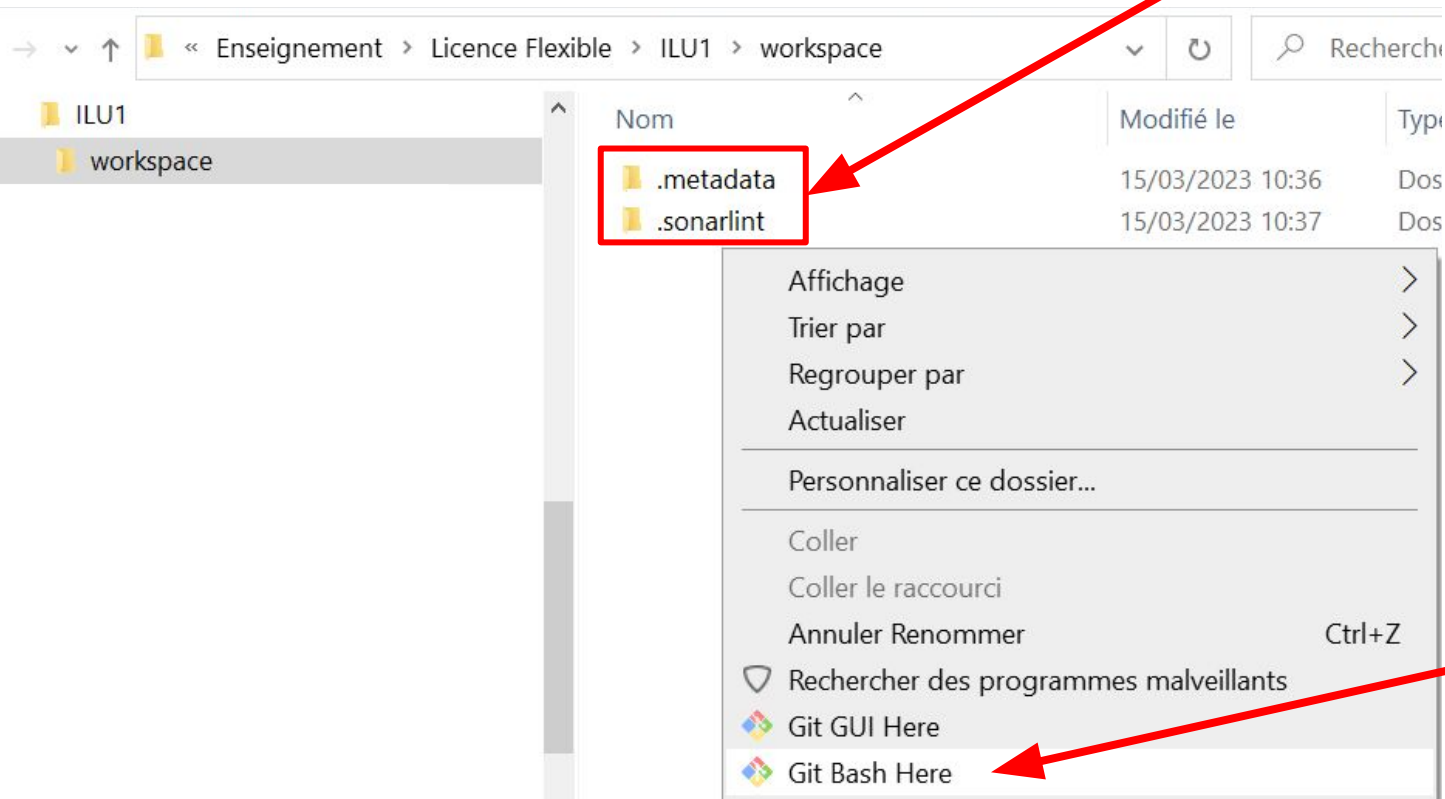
« Enseignement > Licence Flexible > ILU1 > workspace

Recherche

ILU1

workspace

| Nom | Modifié le | Type |
|---|---|---|
| .metadata | 15/03/2023 10:36 | Dos |
| .sonarlint | 15/03/2023 10:37 | Dos |

Affichage

Trier par

Regrouper par

Actualiser

Personnaliser ce dossier...

Coller

Coller le raccourci

Annuler Renommer Ctrl+Z

Rechercher des programmes malveillants

Git GUI Here

Git Bash Here